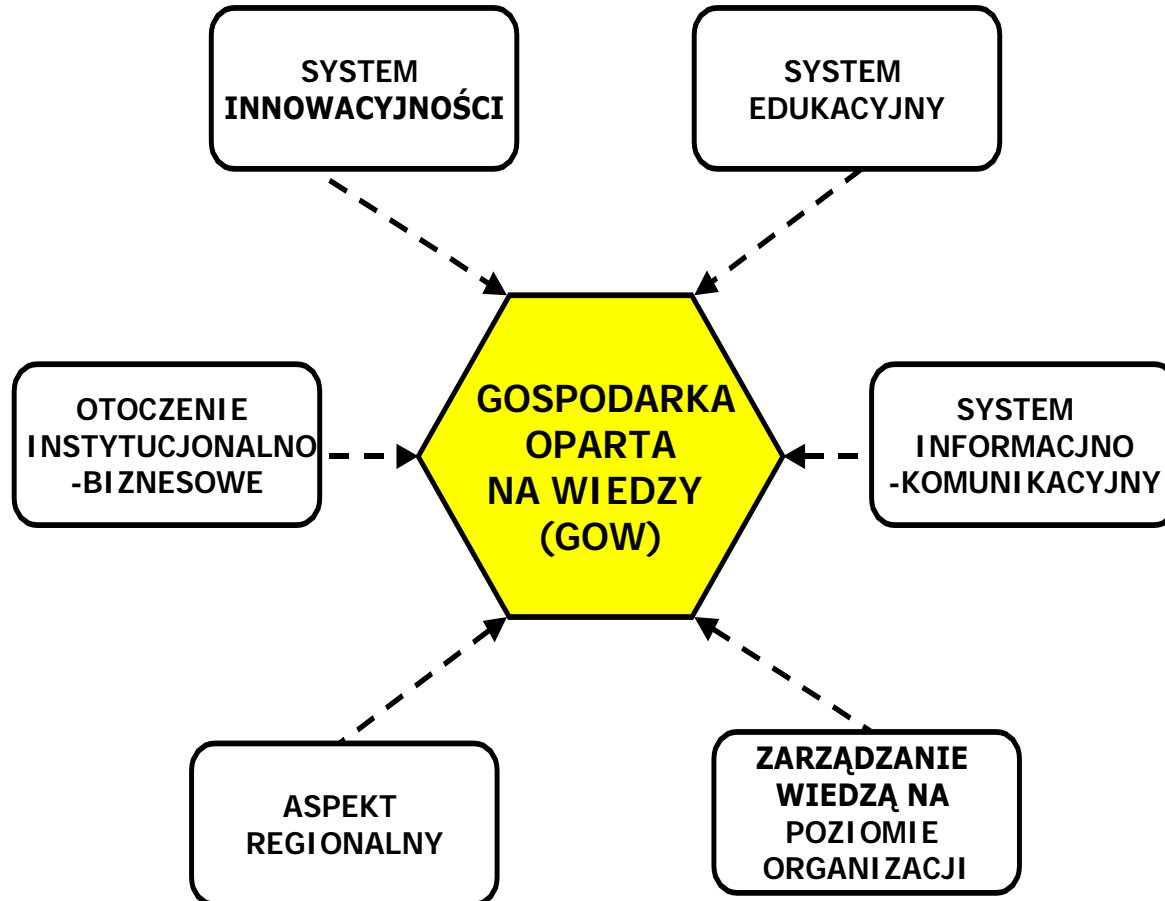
SYSTEM INNOWACYJNOŚCI

SYSTEM EDUKACYJNY

OTOCZENIE INSTYTUCJONALNO-BIZNESOWE

GOSPODARKA OPARTA NA WIEDZY (GOW)

SYSTEM INFORMACJNO-KOMUNIKACYJNY

ASPEKT REGIONALNY

ZARZĄDZANIE WIEDZĄ NA POZIOMIE ORGANIZACJI